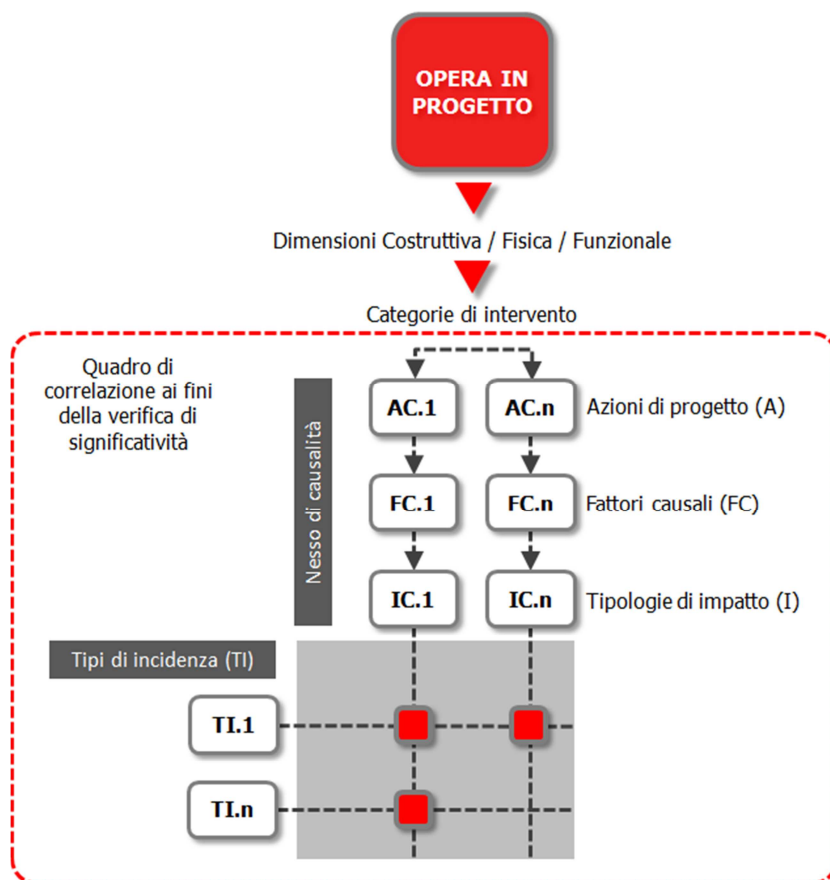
OPERA IN PROGETTO

Dimensioni Costruttiva / Fisica / Funzionale

Categorie di intervento

Quadro di correlazione ai fini della verifica di significatività

Nesso di causalità

AC.1

AC.n

Azioni di progetto (A)

FC.1

FC.n

Fattori causali (FC)

IC.1

IC.n

Tipologie di impatto (I)

Tipi di incidenza (TI)

TI.1

TI.n